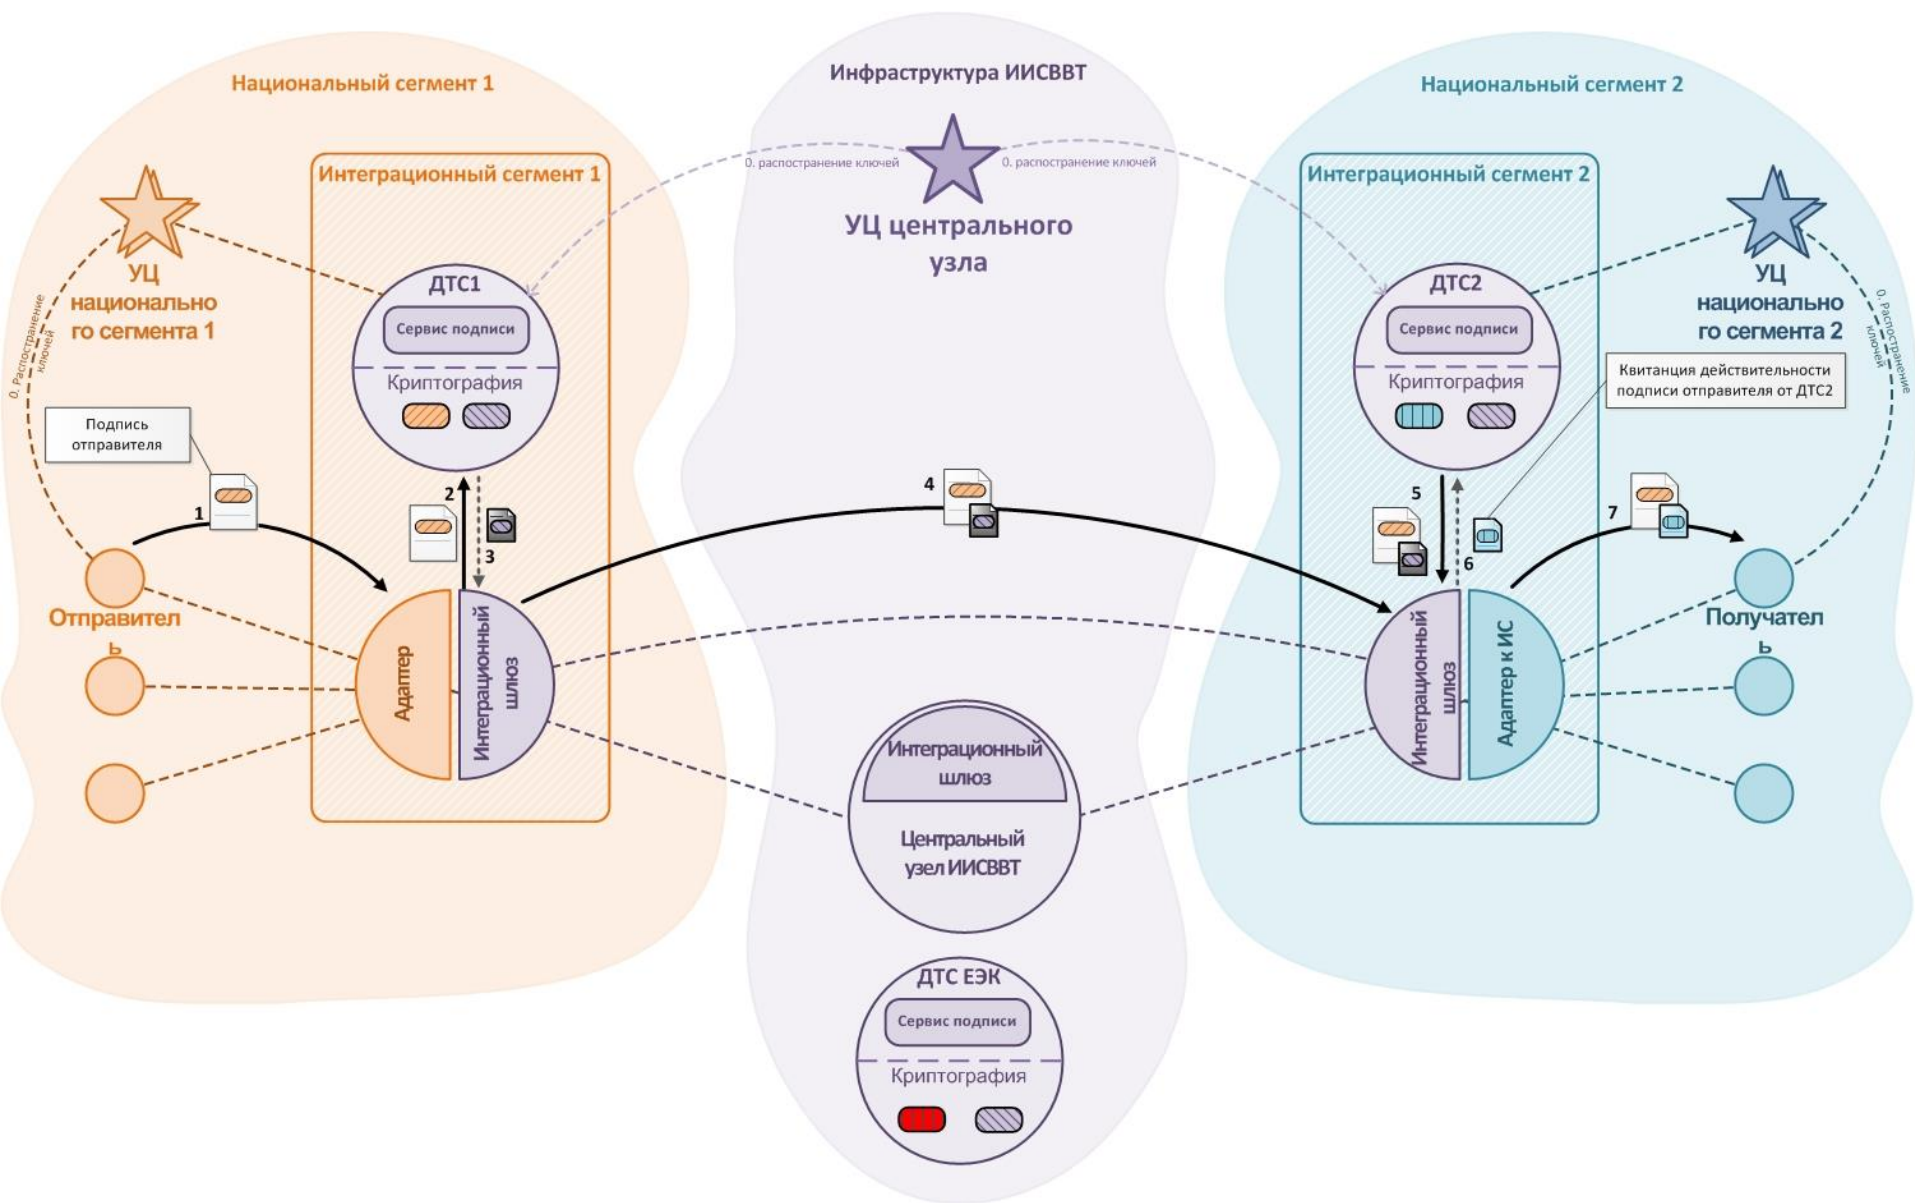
Национальный сегмент 1

Инфраструктура ИИСВВТ

Национальный сегмент 2

0. распостранение ключей

0. распостранение ключей

Интеграционный сегмент 1

УЦ центрального узла

Интеграционный сегмент 2

УЦ национального сегмента 1

0. Распостранение ключей

ДТС1

Сервис подписи

Криптография

ДТС2

Сервис подписи

Криптография

УЦ национального сегмента 2

0. Распостранение ключей

Квитанция действительности подписи отправителя от ДТС2

Подпись отправителя

1

2

3

4

5

6

7

Отправитель

Адаптер

Интеграционный шлюз

Интеграционный шлюз

Адаптер к ИС

Получатель

Интеграционный шлюз

Центральный узел ИИСВВТ

ДТС ЕЭК

Сервис подписи

Криптография